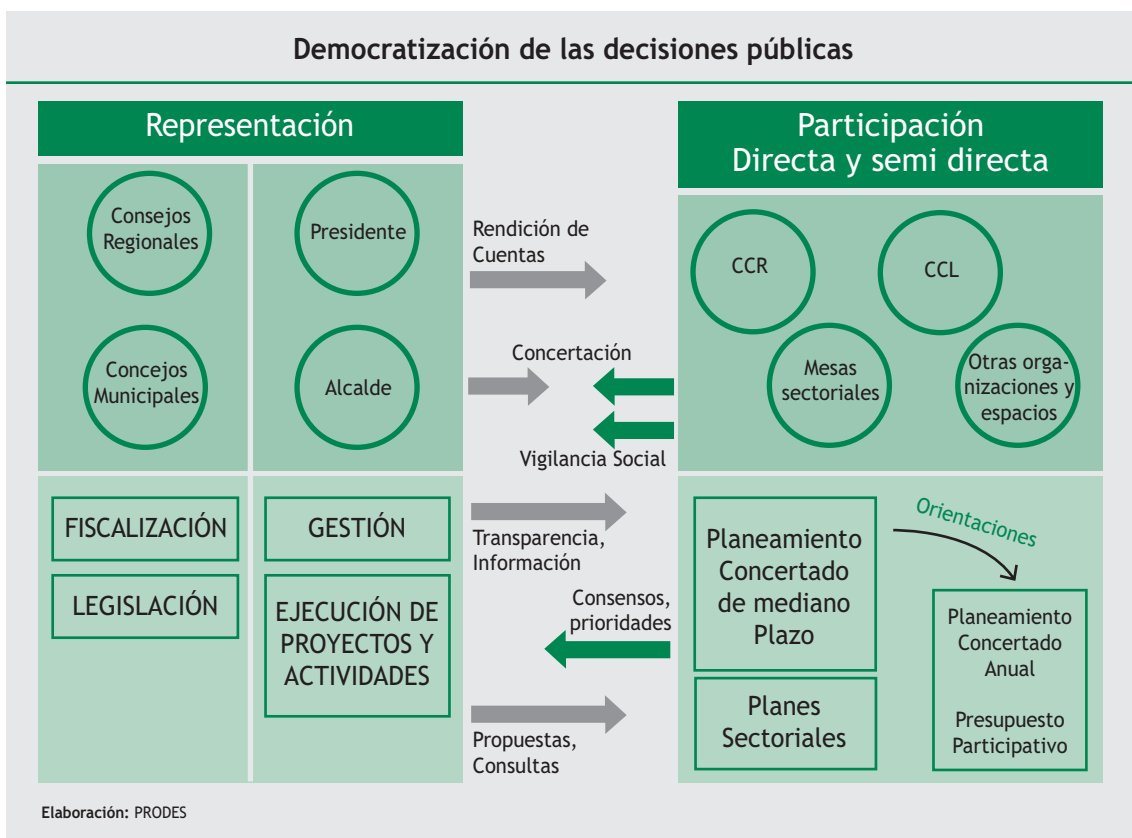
Democratización de las decisiones públicas

Representación

Consejos Regionales

Concejos Municipales

Presidente

Alcalde

FISCALIZACIÓN

LEGISLACIÓN

GESTIÓN

EJECUCIÓN DE PROYECTOS Y ACTIVIDADES

Rendición de Cuentas

Concertación

Vigilancia Social

Transparencia, Información

Consensos, prioridades

Propuestas, Consultas

Participación Directa y semi directa

CCR

CCL

Mesas sectoriales

Otras organizaciones y espacios

Planeamiento Concertado de mediano Plazo

Orientaciones

Planeamiento Concertado Anual

Presupuesto Participativo

Planes Sectoriales

Elaboración: PRODES